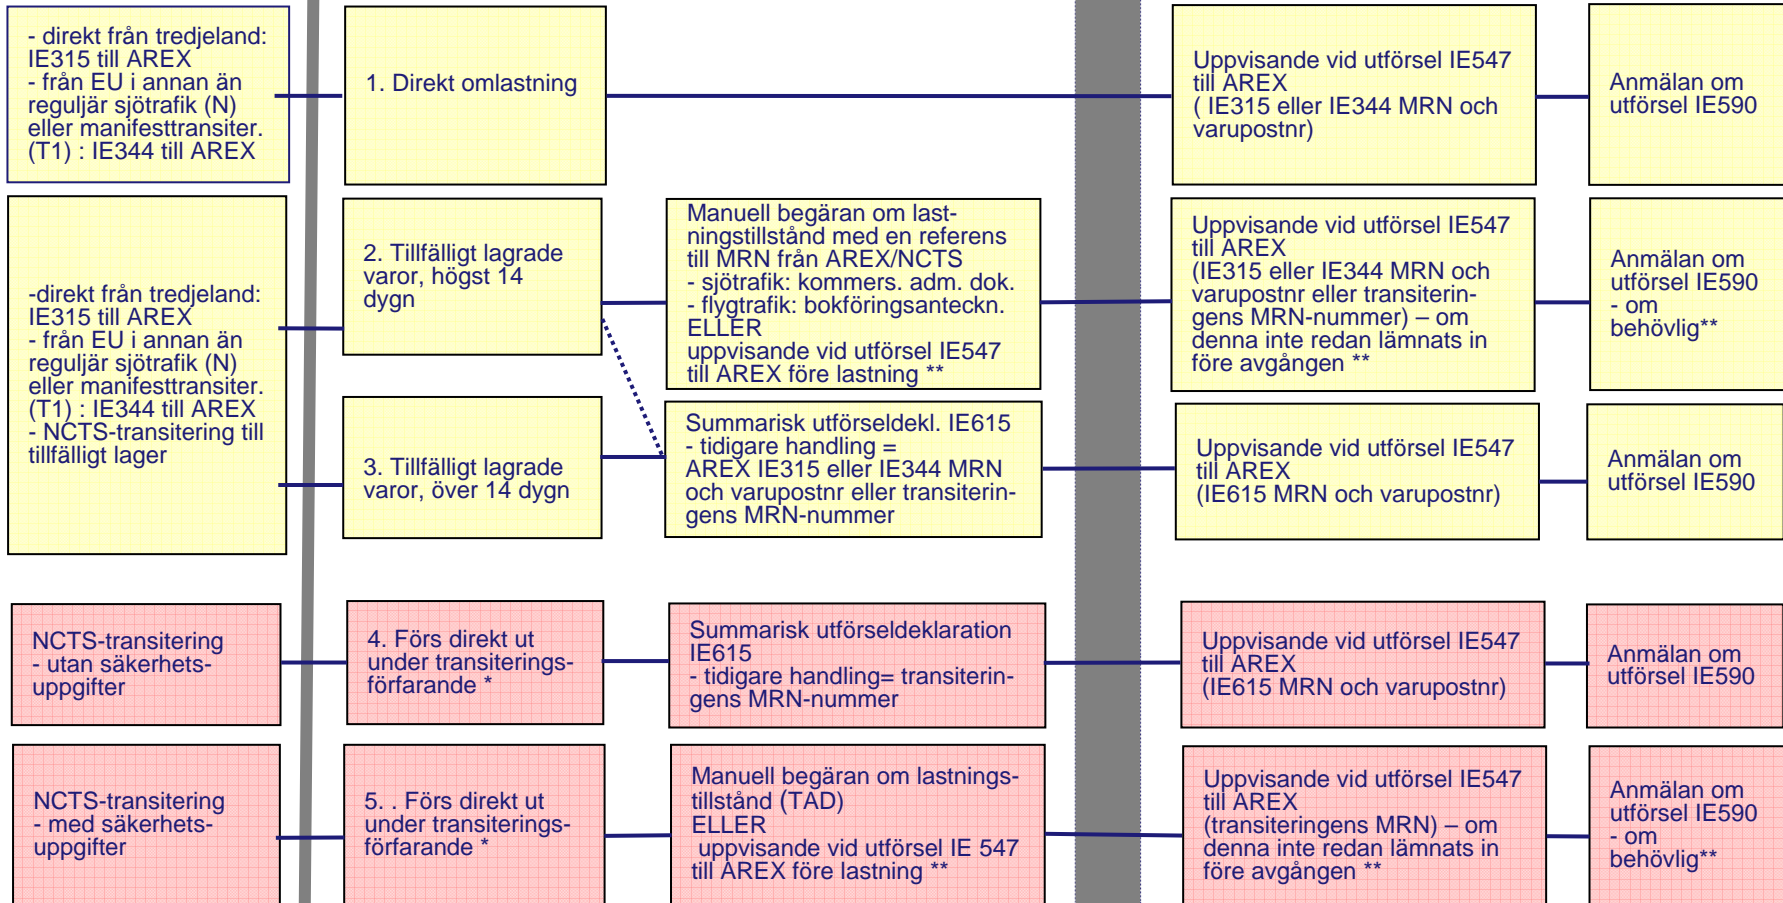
- direkt från tredjeland: IE315 till AREX
- från EU i annan än reguljär sjötrafik (N) eller manifesttransiter. (T1) : IE344 till AREX

1. Direkt omlastning

Uppvisande vid utförsel IE547 till AREX
( IE315 eller IE344 MRN och varupostnr)

Anmälan om utförsel IE590

-direkt från tredjeland: IE315 till AREX
- från EU i annan än reguljär sjötrafik (N) eller manifesttransiter. (T1) : IE344 till AREX
- NCTS-transitering till tillfälligt lager

2. Tillfälligt lagrade varor, högst 14 dygn

Manuell begäran om lastningstillstånd med en referens till MRN från AREX/NCTS
- sjötrafik: kommers. adm. dok.
- flygtrafik: bokföringsanteckn.
ELLER
uppvisande vid utförsel IE547 till AREX före lastning **

Uppvisande vid utförsel IE547 till AREX
(IE315 eller IE344 MRN och varupostnr eller transiteringens MRN-nummer) – om denna inte redan lämnats in före avgången **

Anmälan om utförsel IE590
- om behövlig**

3. Tillfälligt lagrade varor, över 14 dygn

Summarisk utförseldekl. IE615
- tidigare handling = AREX IE315 eller IE344 MRN och varupostnr eller transiteringens MRN-nummer

Uppvisande vid utförsel IE547 till AREX
(IE615 MRN och varupostnr)

Anmälan om utförsel IE590

NCTS-transitering
- utan säkerhetsuppgifter

4. Förs direkt ut under transiteringsförfarande *

Summarisk utförseldeklaration IE615
- tidigare handling= transiteringens MRN-nummer

Uppvisande vid utförsel IE547 till AREX
(IE615 MRN och varupostnr)

Anmälan om utförsel IE590

NCTS-transitering
- med säkerhetsuppgifter

5. . Förs direkt ut under transiteringsförfarande *

Manuell begäran om lastningstillstånd (TAD)
ELLER
uppvisande vid utförsel IE 547 till AREX före lastning **

Uppvisande vid utförsel IE547 till AREX
(transiteringens MRN) – om denna inte redan lämnats in före avgången **

Anmälan om utförsel IE590
- om behövlig**